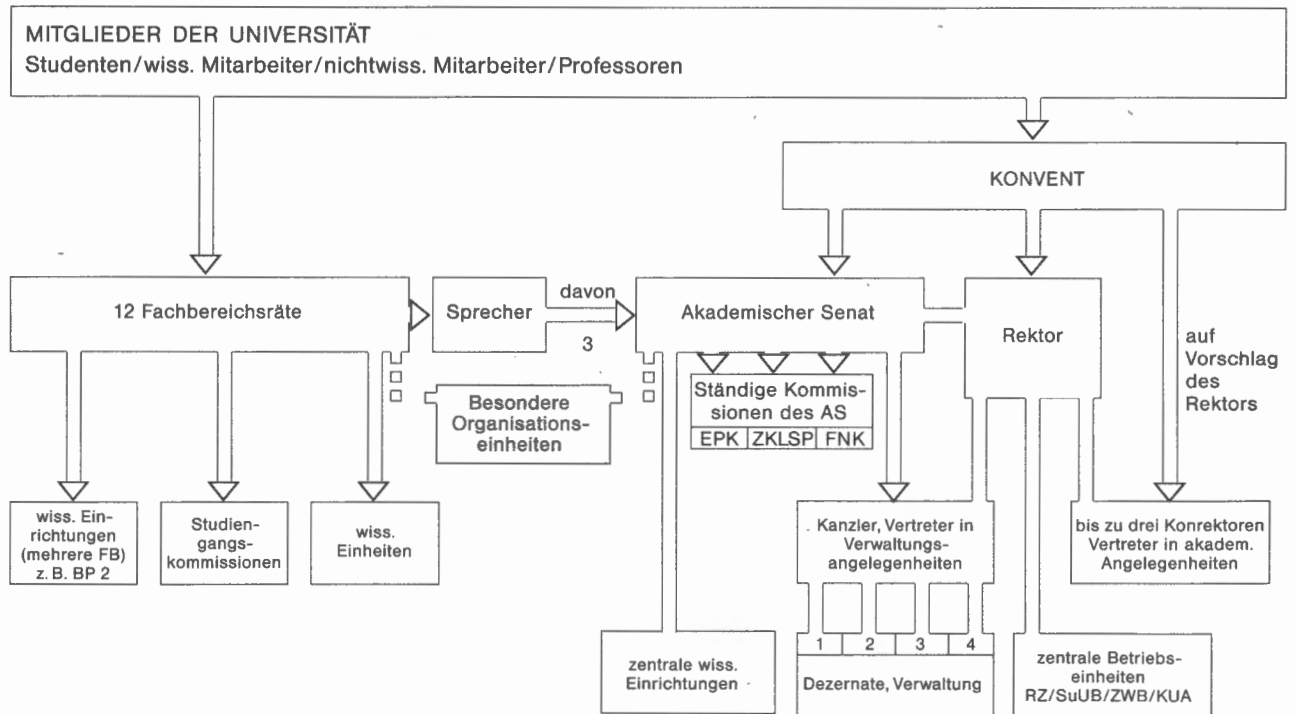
MITGLIEDER DER UNIVERSITÄT
Studenten/wiss. Mitarbeiter/nichtwiss. Mitarbeiter/Professoren

KONVENT

12 Fachbereichsräte

Sprecher

davon 3

Akademischer Senat

Rektor

auf Vorschlag des Rektors

Besondere Organisationseinheiten

Ständige Kommissionen des AS

| EPK | ZKLSP | FNK |
|---|---|---|

wiss. Einrichtungen (mehrere FB) z. B. BP 2

Studiengangskommissionen

wiss. Einheiten

Kanzler, Vertreter in Verwaltungsangelegenheiten

bis zu drei Konrektoren Vertreter in akadem. Angelegenheiten

1 2 3 4

zentrale wiss. Einrichtungen

Dezernate, Verwaltung

zentrale Betriebseinheiten RZ/SuUB/ZWB/KUA